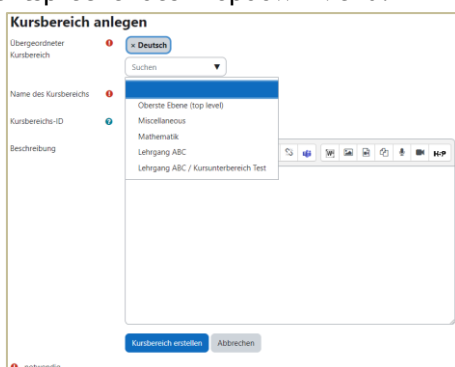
Kursbereich anlegen

Übergeordneter Kursbereich

× Deutsch

Suchen ▼

Name des Kursbereichs

Oberste Ebene (top level)

Miscellaneous

Mathematik

Lehrgang ABC

Lehrgang ABC / Kursunterbereich Test

Kursbereichs-ID

Beschreibung

H-P

Kursbereich erstellen

Abbrechen

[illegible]